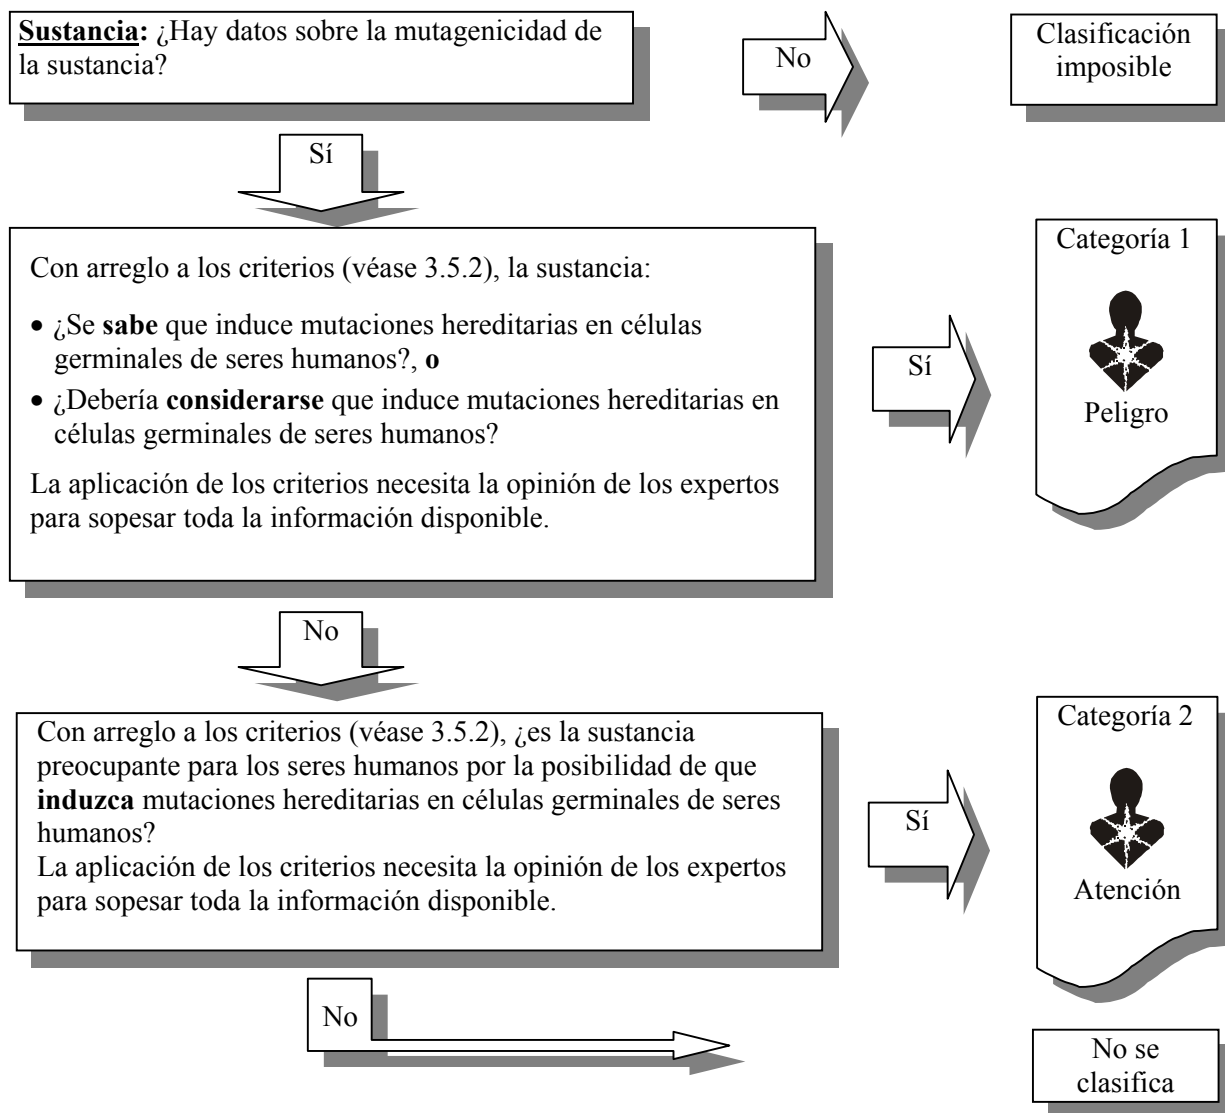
**Sustancia:** ¿Hay datos sobre la mutagenicidad de la sustancia?

No

Clasificación imposible

Sí

Con arreglo a los criterios (véase 3.5.2), la sustancia:

• ¿Se **sabe** que induce mutaciones hereditarias en células germinales de seres humanos?, **o**

• ¿Debería **considerarse** que induce mutaciones hereditarias en células germinales de seres humanos?

La aplicación de los criterios necesita la opinión de los expertos para sopesar toda la información disponible.

Sí

Categoría 1

Peligro

No

Con arreglo a los criterios (véase 3.5.2), ¿es la sustancia preocupante para los seres humanos por la posibilidad de que **induzca** mutaciones hereditarias en células germinales de seres humanos?
La aplicación de los criterios necesita la opinión de los expertos para sopesar toda la información disponible.

Sí

Categoría 2

Atención

No

No se clasifica